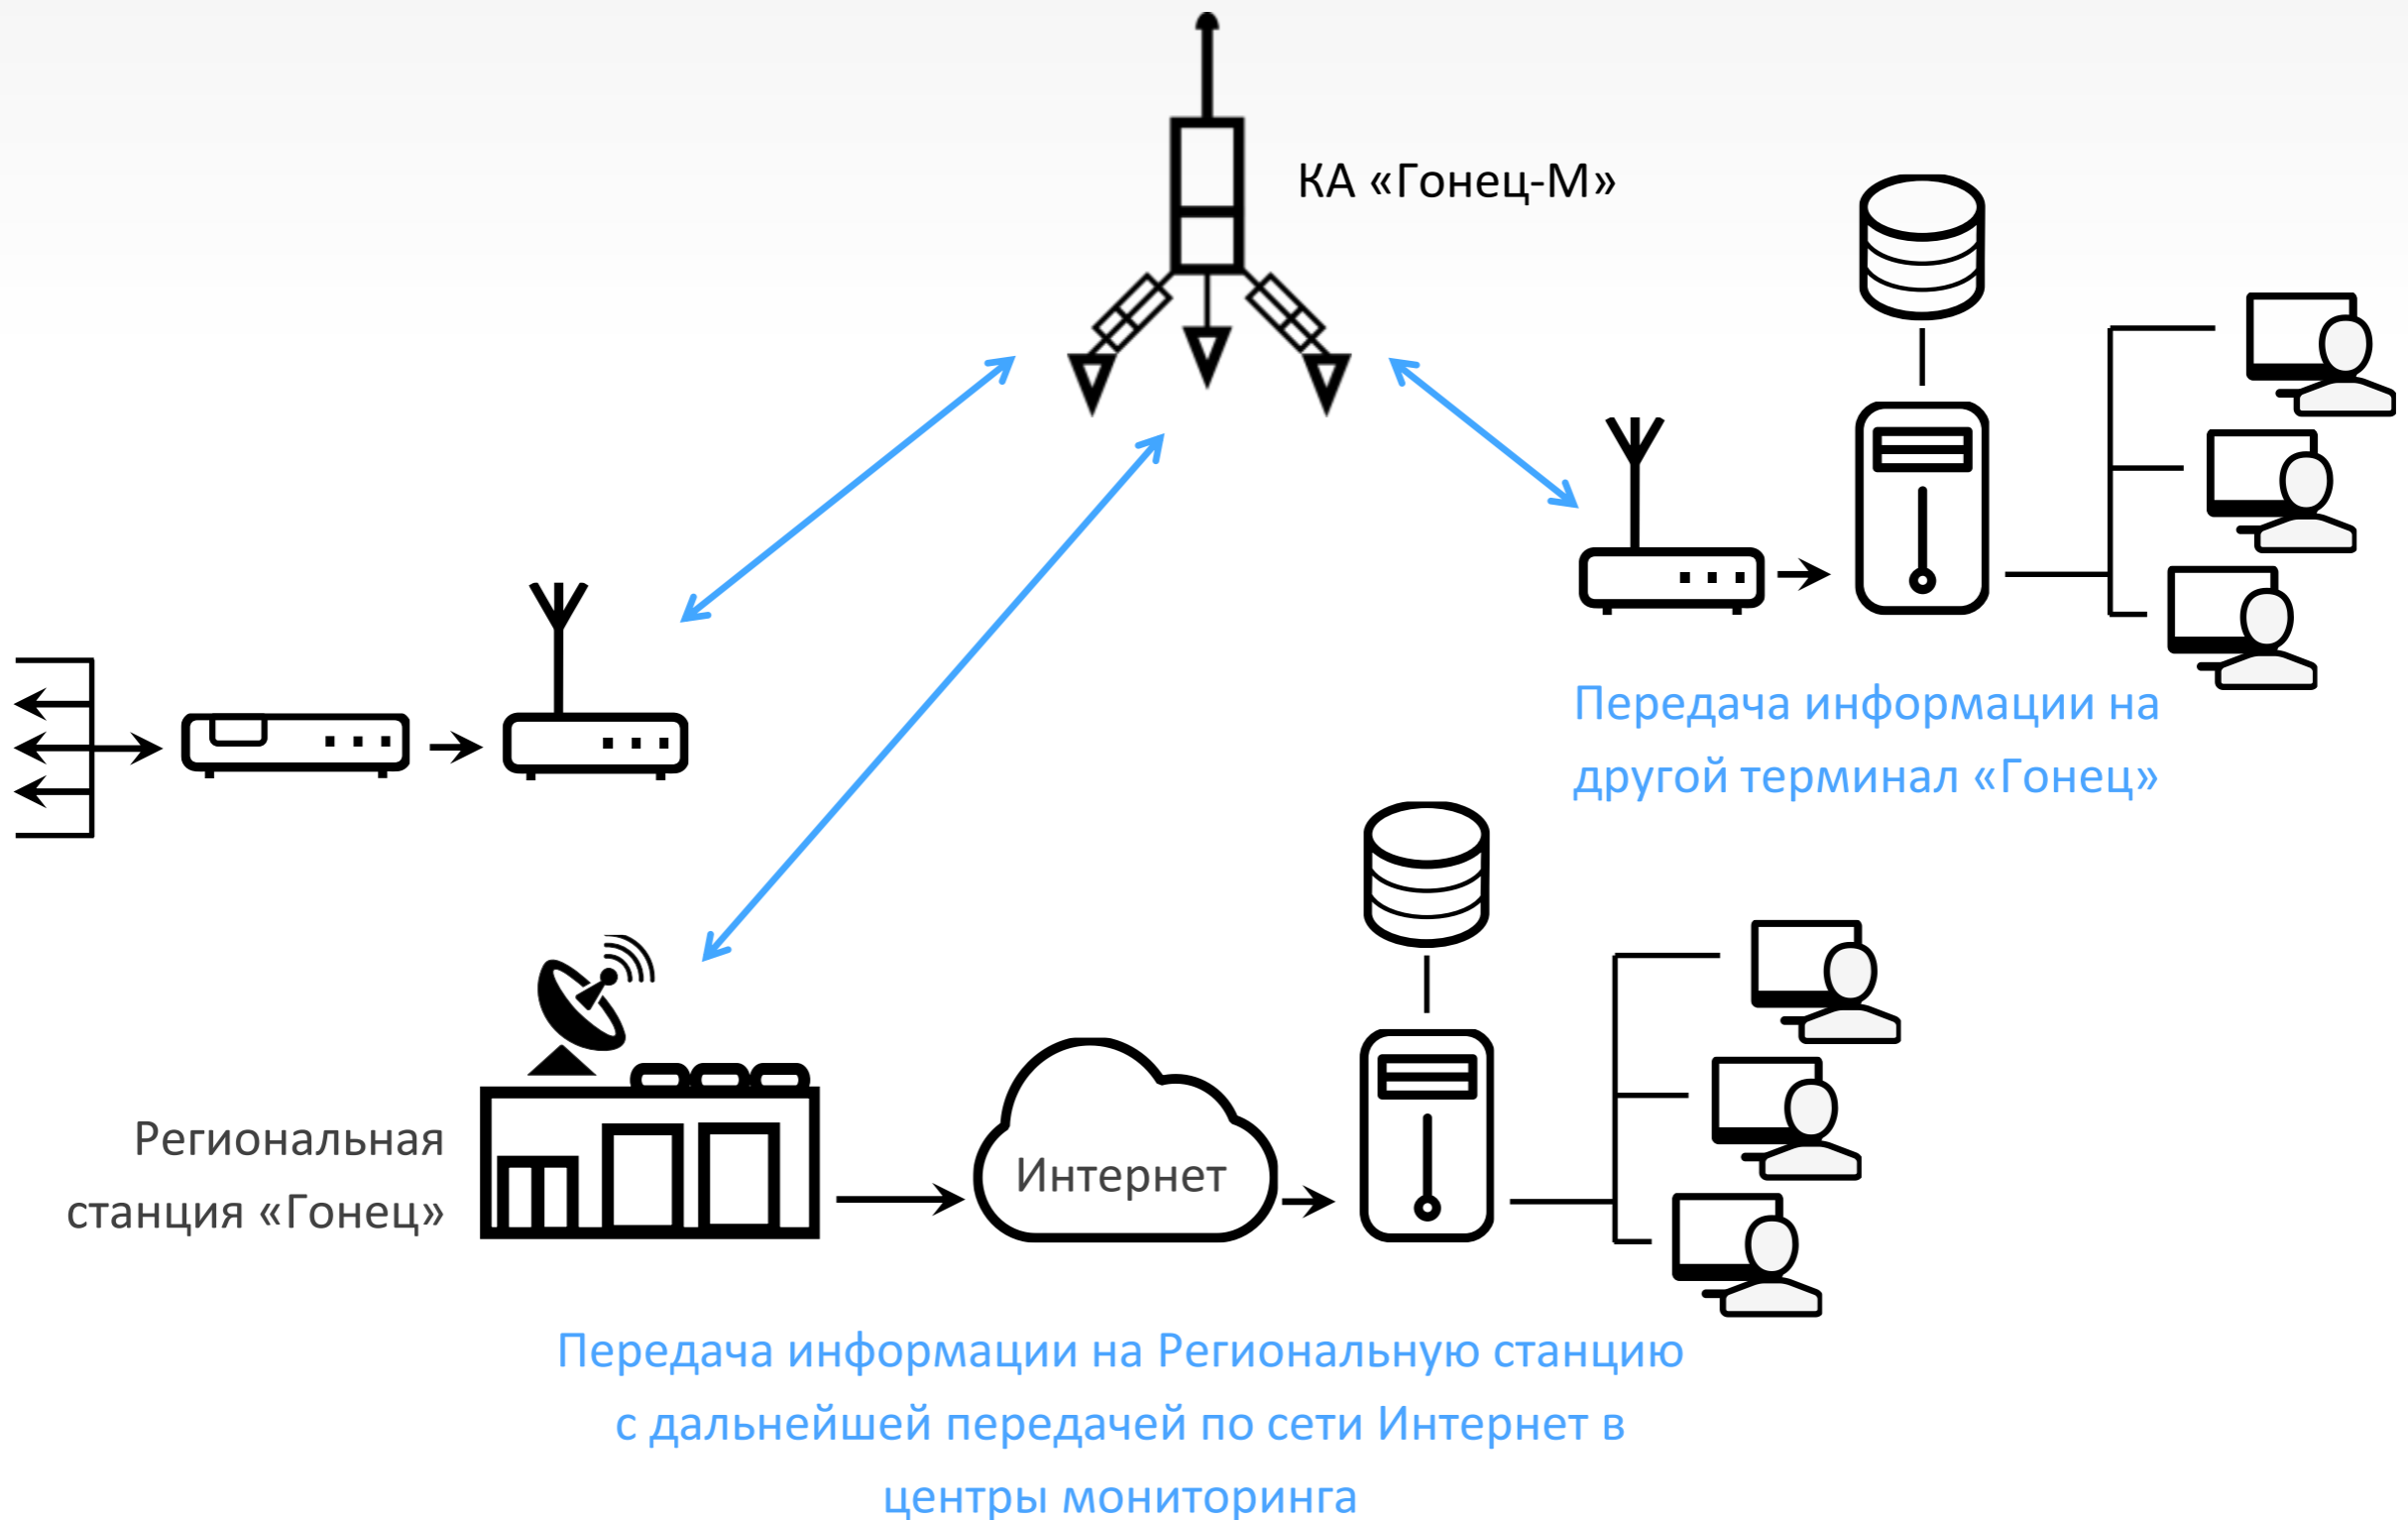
КА «Гонец-М»

Передача информации на другой терминал «Гонец»

Региональная станция «Гонец»

Интернет

Передача информации на Региональную станцию с дальнейшей передачей по сети Интернет в центры мониторинга